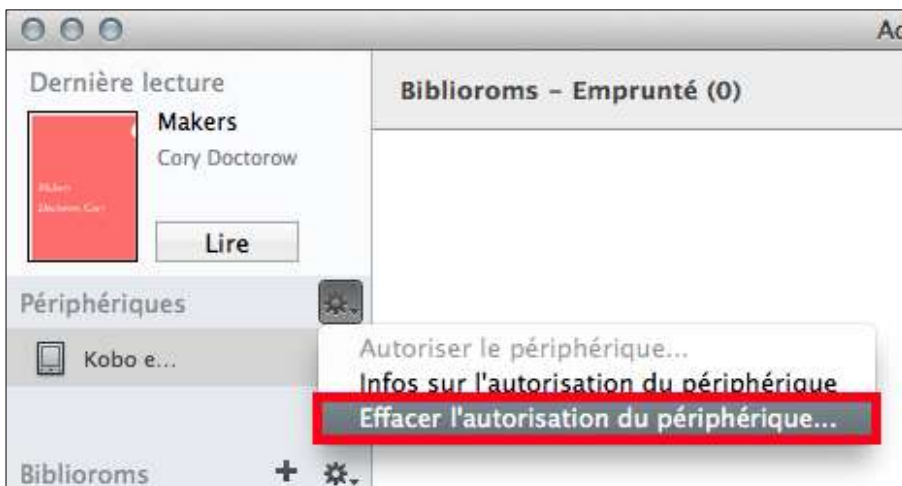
Ac

Dernière lecture

Makers

Cory Doctorow

Makers
Doctorow Cory

Lire

Biblioroms - Emprunté (0)

Périphériques

Kobo e...

Autoriser le périphérique...
Infos sur l'autorisation du périphérique
Effacer l'autorisation du périphérique...

Biblioroms